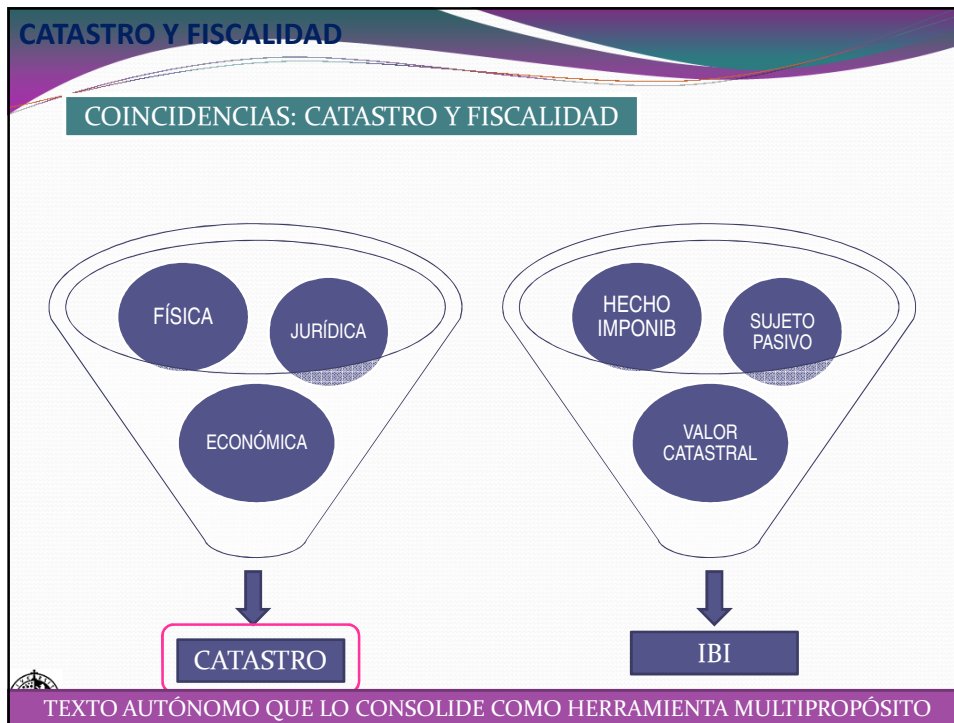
CATASTRO Y FISCALIDAD

COINCIDENCIAS: CATASTRO Y FISCALIDAD

FÍSICA

JURÍDICA

ECONÓMICA

CATASTRO

HECHO IMPONIB

SUJETO PASIVO

VALOR CATASTRAL

IBI

TEXTO AUTÓNOMO QUE LO CONSOLIDE COMO HERRAMIENTA MULTIPROPÓSITO